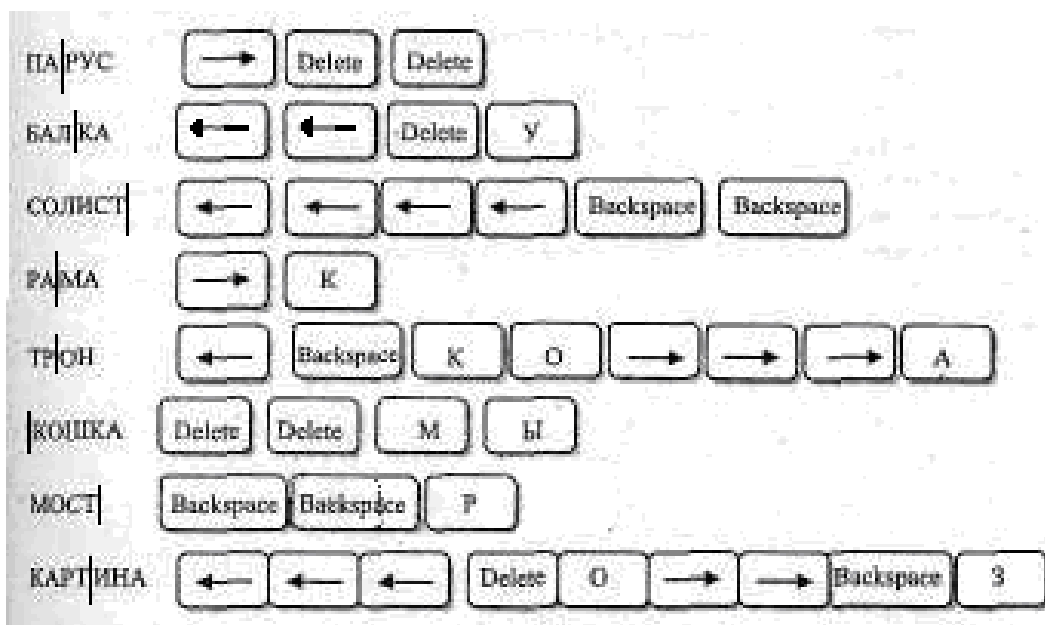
| | | | | | | | | | |
|---|---|---|---|---|---|---|---|---|---|
| ПА\|РУС | → | Delete | Delete | | | | | | |
| БАЛ\|КА | ← | ← | Delete | У | | | | | |
| СОЛИСТ\| | ← | ← | ← | ← | Backspace | Backspace | | | |
| РА\|МА | → | К | | | | | | | |
| ТР\|ОН | ← | Backspace | К | О | → | → | → | А | |
| \|КОШКА | Delete | Delete | М | Ы | | | | | |
| МОСТ\| | Backspace | Backspace | Р | | | | | | |
| КАРТ\|ИНА | ← | ← | ← | Delete | О | → | → | Backspace | З |